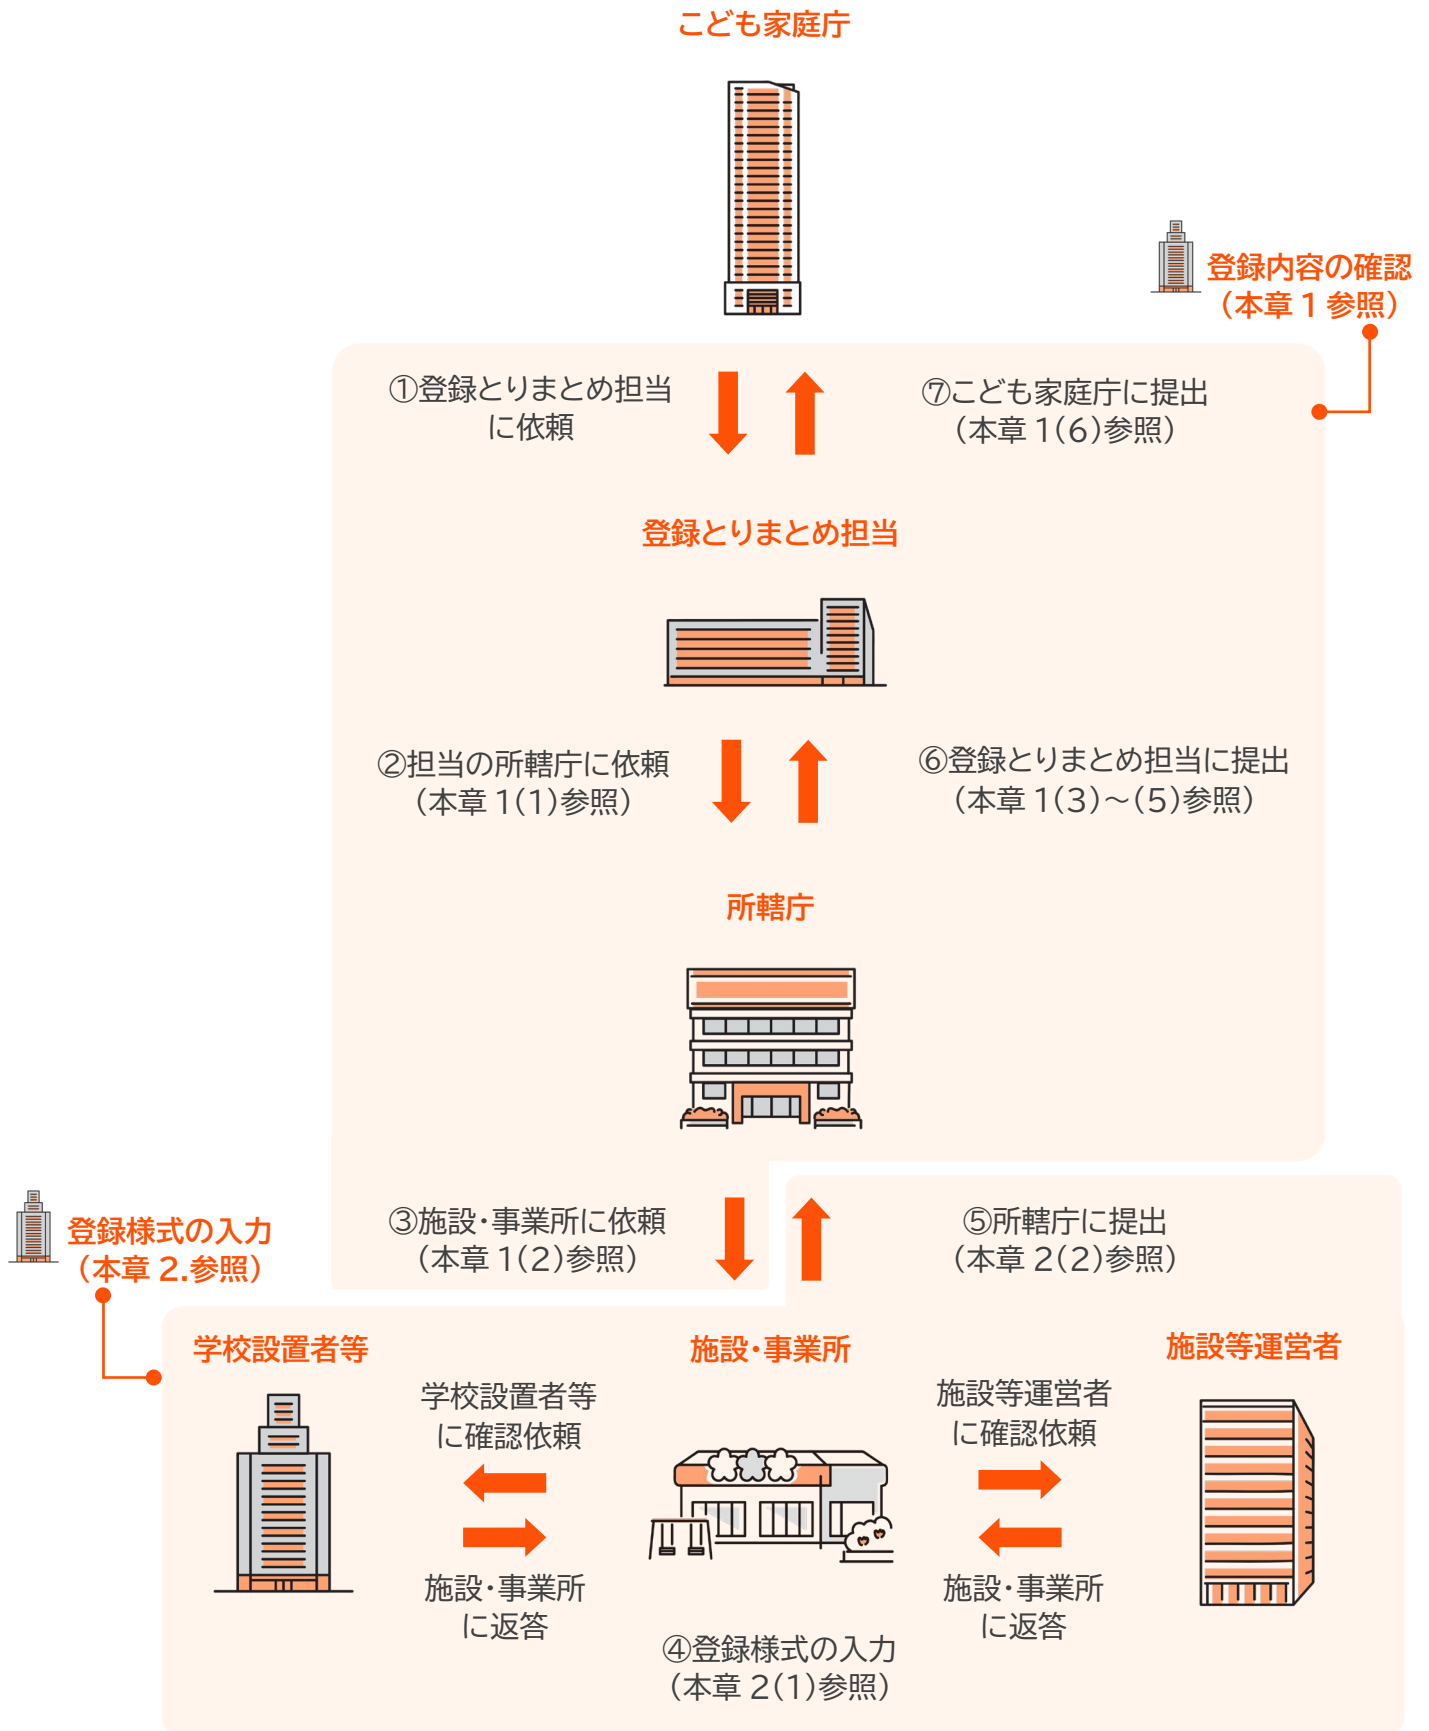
こども家庭庁

登録内容の確認
（本章１参照）

①登録とりまとめ担当に依頼

⑦こども家庭庁に提出
（本章１(6)参照）

登録とりまとめ担当

②担当の所轄庁に依頼
（本章１(1)参照）

⑥登録とりまとめ担当に提出
（本章１(3)～(5)参照）

所轄庁

登録様式の入力
（本章２.参照）

③施設・事業所に依頼
（本章１(2)参照）

⑤所轄庁に提出
（本章２(2)参照）

学校設置者等

施設・事業所

施設等運営者

学校設置者等に確認依頼

施設・事業所に返答

施設等運営者に確認依頼

施設・事業所に返答

④登録様式の入力
（本章２(1)参照）